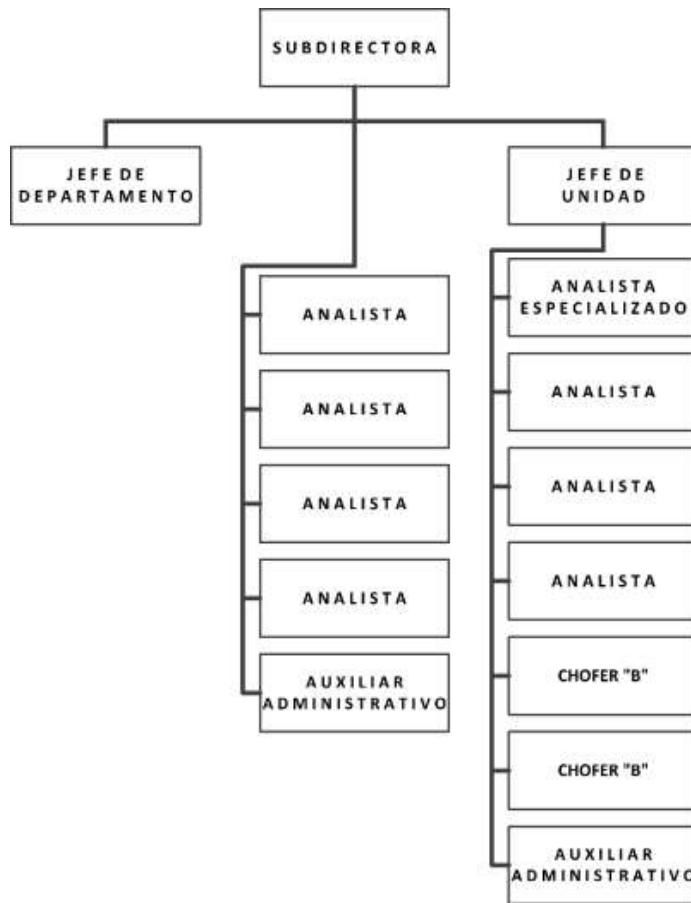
SUBDIRECTORA

JEFE DE DEPARTAMENTO

JEFE DE UNIDAD

ANALISTA

ANALISTA

ANALISTA

ANALISTA

AUXILIAR ADMINISTRATIVO

ANALISTA ESPECIALIZADO

ANALISTA

ANALISTA

ANALISTA

CHOFER "B"

CHOFER "B"

AUXILIAR ADMINISTRATIVO